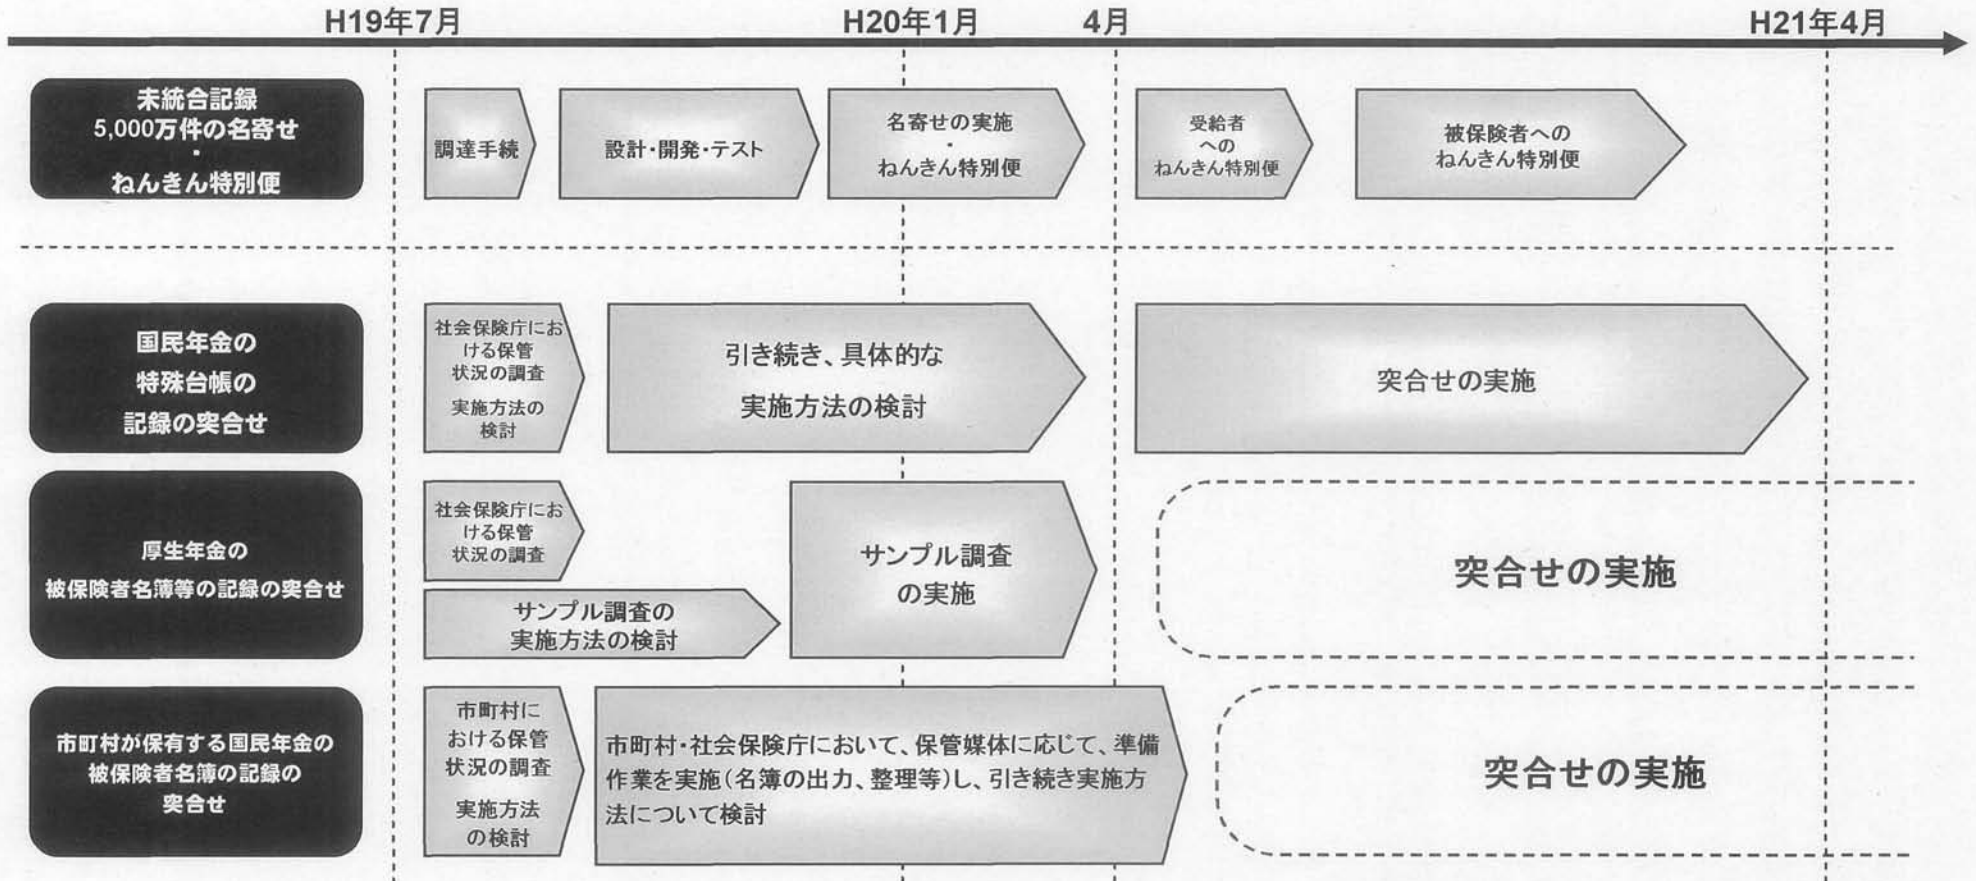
H19年7月　H20年1月　4月　H21年4月

未統合記録
5,000万件の名寄せ
・
ねんきん特別便

調達手続

設計・開発・テスト

名寄せの実施
・
ねんきん特別便

受給者
への
ねんきん特別便

被保険者への
ねんきん特別便

国民年金の
特殊台帳の
記録の突合せ

社会保険庁における保管状況の調査
実施方法の検討

引き続き、具体的な
実施方法の検討

突合せの実施

厚生年金の
被保険者名簿等の記録の突合せ

社会保険庁における保管状況の調査

サンプル調査の
実施方法の検討

サンプル調査
の実施

突合せの実施

市町村が保有する国民年金の
被保険者名簿の記録の
突合せ

市町村における保管状況の調査
実施方法の検討

市町村・社会保険庁において、保管媒体に応じて、準備作業を実施（名簿の出力、整理等）し、引き続き実施方法について検討

突合せの実施